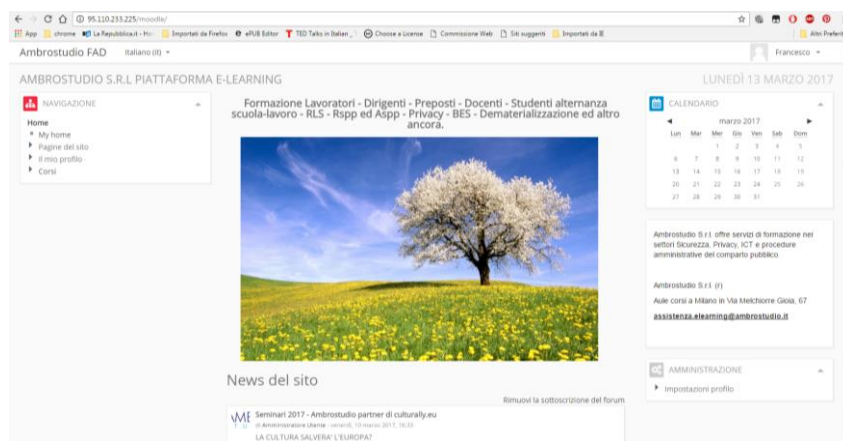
95.110.233.225/moodle/

App chrome La Repubblica.it - Ho Importati da Firefox ePUB Editor TED Talks in Italian Choose a License Commissione Web Siti suggeriti Importati da IE Altri Preferiti

Ambrostudio FAD Italiano (it) Francesco

AMBROSTUDIO S.R.L PIATTAFORMA E-LEARNING

LUNEDÌ 13 MARZO 2017

NAVIGAZIONE

Home
My home
Pagine del sito
Il mio profilo
Corsi

Formazione Lavoratori - Dirigenti - Preposti - Docenti - Studenti alternanza scuola-lavoro - RLS - Rspp ed Aspp - Privacy - BES - Dematerializzazione ed altro ancora.

News del sito

Rimuovi la sottoscrizione del forum

Seminari 2017 - Ambrostudio partner di culturally.eu
di Amministratore Utente - venerdì, 10 marzo 2017, 16:33

LA CULTURA SALVERA' L'EUROPA?

CALENDARIO

marzo 2017

| Lun | Mar | Mer | Gio | Ven | Sab | Dom |
|---|---|---|---|---|---|---|
| | | 1 | 2 | 3 | 4 | 5 |
| 6 | 7 | 8 | 9 | 10 | 11 | 12 |
| 13 | 14 | 15 | 16 | 17 | 18 | 19 |
| 20 | 21 | 22 | 23 | 24 | 25 | 26 |
| 27 | 28 | 29 | 30 | 31 | | |

Ambrostudio S.r.l. offre servizi di formazione nei settori Sicurezza, Privacy, ICT e procedure amministrative del comparto pubblico

Ambrostudio S.r.l. (r)

Aule corsi a Milano in Via Melchiorre Gioia, 67

assistenza.elearning@ambrostudio.it

AMMINISTRAZIONE

Impostazioni profilo